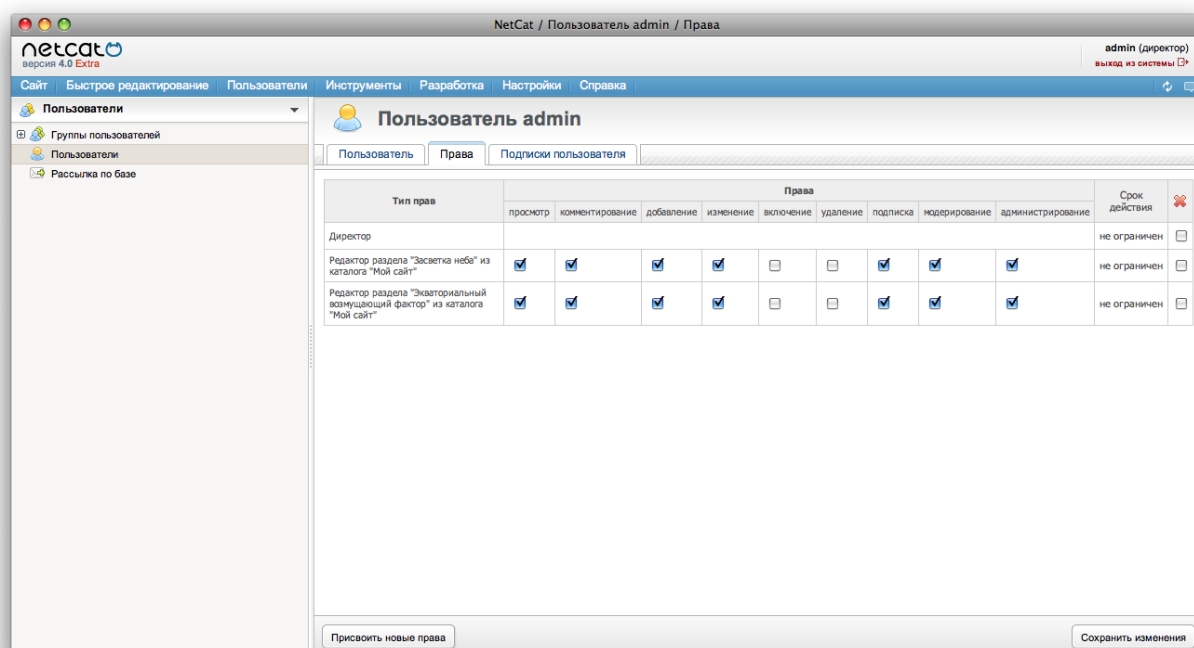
NetCat / Пользователь admin / Права

netcat
версия 4.0 Extra

admin (директор)
выход из системы

Сайт | Быстрое редактирование | Пользователи | Инструменты | Разработка | Настройки | Справка

Пользователи

Группы пользователей
Пользователи
Рассылка по базе

Пользователь admin

Пользователь | Права | Подписки пользователя

| Тип прав | просмотр | комментирование | добавление | изменение | включение | удаление | подписка | модерирование | администрирование | Срок действия | |
|---|---|---|---|---|---|---|---|---|---|---|---|
| Директор | | | | | | | | | | не ограничен | ☐ |
| Редактор раздела "Засветка неба" из каталога "Мой сайт" | ☑ | ☑ | ☑ | ☑ | ☐ | ☐ | ☑ | ☑ | ☑ | не ограничен | ☐ |
| Редактор раздела "Экваториальный возмущающий фактор" из каталога "Мой сайт" | ☑ | ☑ | ☑ | ☑ | ☐ | ☐ | ☑ | ☑ | ☑ | не ограничен | ☐ |

Права

Присвоить новые права

Сохранить изменения